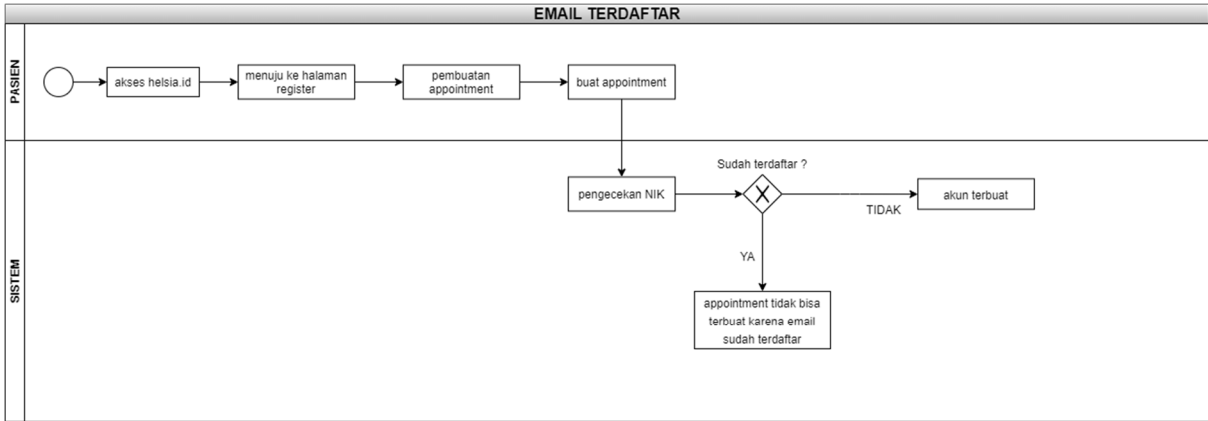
EMAIL TERDAFTAR

PASIEN

akses helsia.id

menuju ke halaman register

pembuatan appointment

buat appointment

SISTEM

pengecekan NIK

Sudah terdaftar ?

TIDAK

akun terbuat

YA

appointment tidak bisa terbuat karena email sudah terdaftar